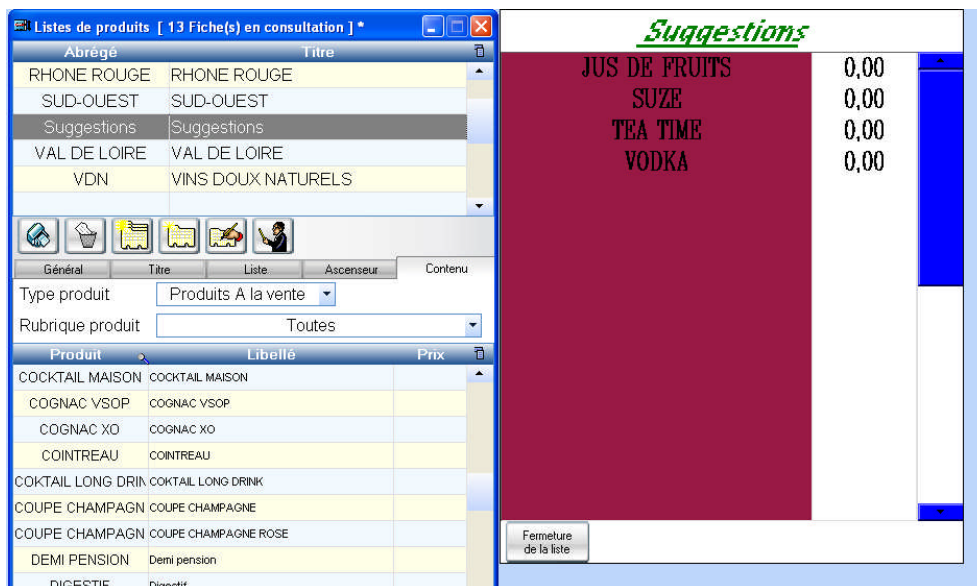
Listes de produits [ 13 Fiche(s) en consultation ] *

| Abrégé | Titre |
|---|---|
| RHONE ROUGE | RHONE ROUGE |
| SUD-OUEST | SUD-OUEST |
| Suggestions | Suggestions |
| VAL DE LOIRE | VAL DE LOIRE |
| VDN | VINS DOUX NATURELS |

Général | Titre | Liste | Ascenseur | Contenu

Type produit: Produits A la vente
Rubrique produit: Toutes

| Produit | Libellé | Prix |
|---|---|---|
| COCKTAIL MAISON | COCKTAIL MAISON | |
| COGNAC VSOP | COGNAC VSOP | |
| COGNAC XO | COGNAC XO | |
| COINTREAU | COINTREAU | |
| COKTAIL LONG DRIN | COKTAIL LONG DRINK | |
| COUPE CHAMPAGN | COUPE CHAMPAGNE | |
| COUPE CHAMPAGN | COUPE CHAMPAGNE ROSE | |
| DEMI PENSION | Demi pension | |
| DIGESTIF | Digestif | |

Suggestions

| | |
|---|---|
| JUS DE FRUITS | 0,00 |
| SUZE | 0,00 |
| TEA TIME | 0,00 |
| VODKA | 0,00 |

Fermeture de la liste